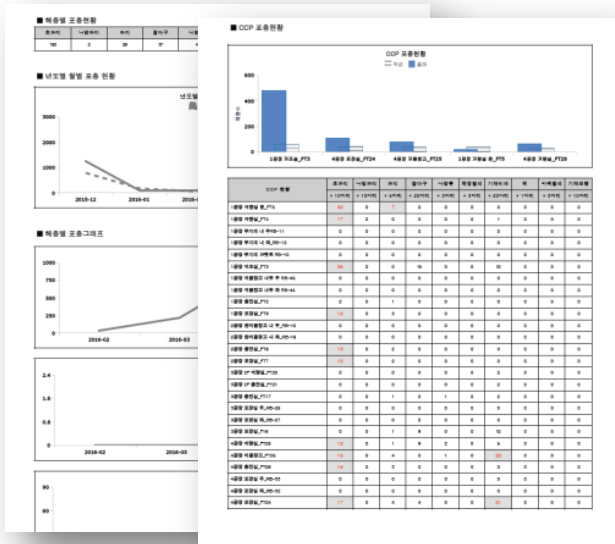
■ 해충별 포충현황

■ 년도별 월별 포충 현황

3000
2000
1000
0
2015-12
2016-01

■ 해충별 포충그래프

1000
750
500
250
0
2016-02
2016-03

2.4
1.6
0.8
0
2016-02
2016-03

90
60

■ CCP 포충현황

CCP 포충현황

600
400
200
0

1공장 프로슬_FT3
4공장 프로슬_FT24
4공장 자동창고_FT25
1공장 저울실 환_FT5
4공장 저울실_FT26

| CCP 현황 | 초파리 | 나방파리 | 파리 | 들야우 | 나방류 | 행정벌레 | 기타비래 | 쥐 | 비래벌레 | 기타포획 |
|---|---|---|---|---|---|---|---|---|---|---|
| 1공장 세척실 환_FT5 | 50 | 0 | 7 | 0 | 0 | 0 | 0 | 0 | 0 | 0 |
| 1공장 세척실_FT6 | 17 | 0 | 0 | 0 | 0 | 0 | 1 | 0 | 0 | 0 |
| 1공장 세척실_FT3 | 34 | 0 | 0 | 16 | 0 | 0 | 10 | 0 | 0 | 0 |
| 1공장 포장실_FT8 | 12 | 0 | 0 | 0 | 0 | 0 | 0 | 0 | 0 | 0 |
| 1공장 포장실_FT7 | 10 | 0 | 0 | 0 | 0 | 0 | 0 | 0 | 0 | 0 |
| 4공장 포장실_FT23 | 12 | 0 | 1 | 5 | 2 | 0 | 4 | 0 | 0 | 0 |
| 4공장 세척실_FT26 | 14 | 0 | 4 | 0 | 1 | 0 | 20 | 0 | 0 | 0 |
| 4공장 포장실_FT28 | 14 | 0 | 0 | 0 | 0 | 0 | 0 | 0 | 0 | 0 |
| 4공장 포장실_FT24 | 17 | 0 | 0 | 4 | 0 | 0 | 21 | 0 | 0 | 0 |